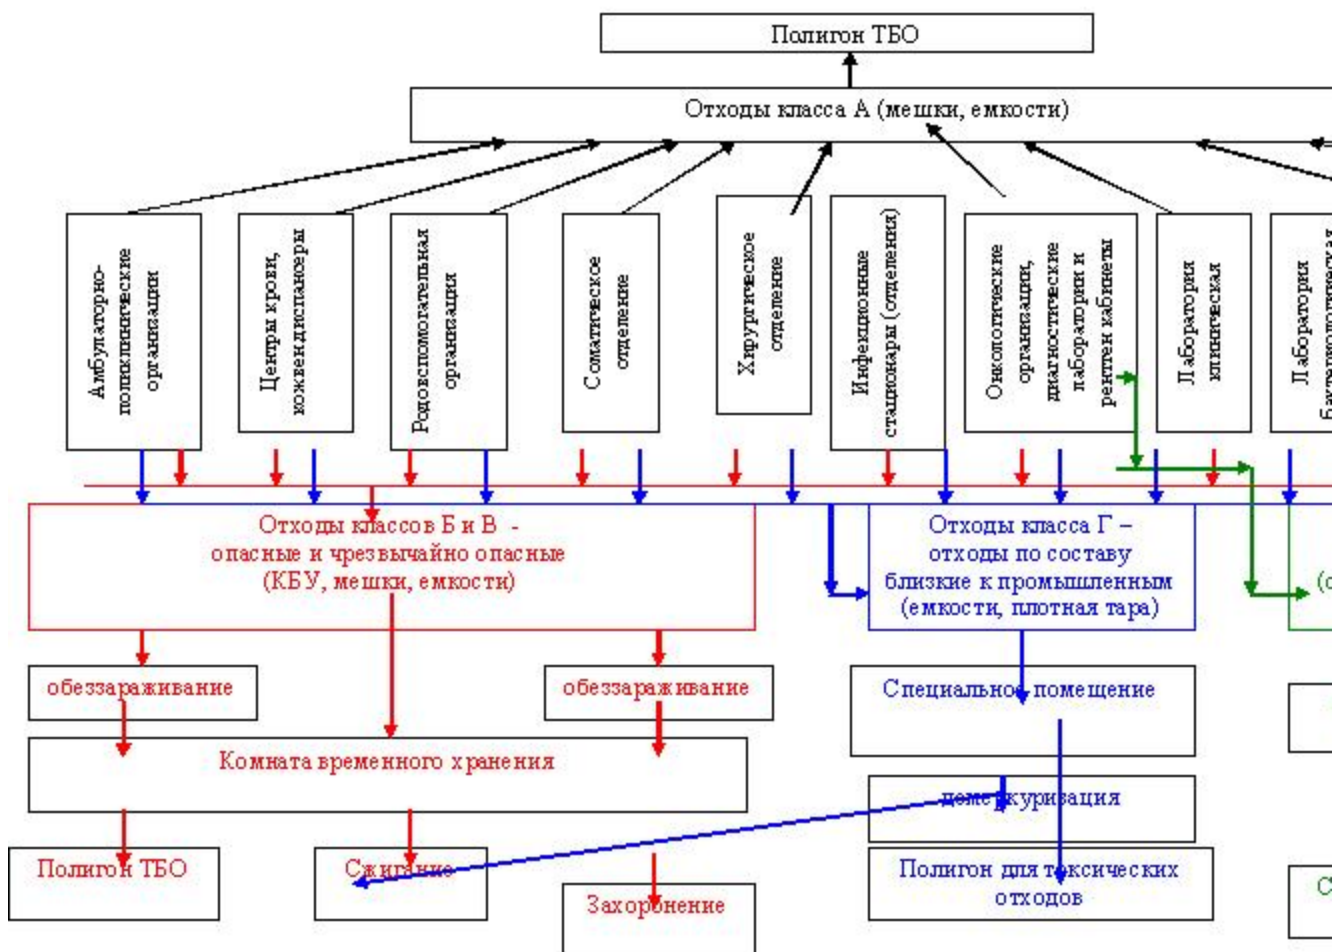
Полигон ТБО

Отходы класса А (мешки, емкости)

Амбулаторно-поликлинические организации

Центры крови, кожвендиспансеры

Родовспомогательная организация

Соматическое отделение

Хирургическое отделение

Инфекционные стационары (отделения)

Онкологические организации, диагностические лаборатории и рентген кабинеты

Лаборатория клиническая

Лаборатория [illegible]

Отходы классов Б и В - опасные и чрезвычайно опасные (КБУ, мешки, емкости)

Отходы класса Г – отходы по составу близкие к промышленным (емкости, плотная тара)

(с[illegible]

обеззараживание

обеззараживание

Специальное помещение

Комната временного хранения

демеркуризация

Полигон ТБО

Сжигание

Захоронение

Полигон для токсических отходов

С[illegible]